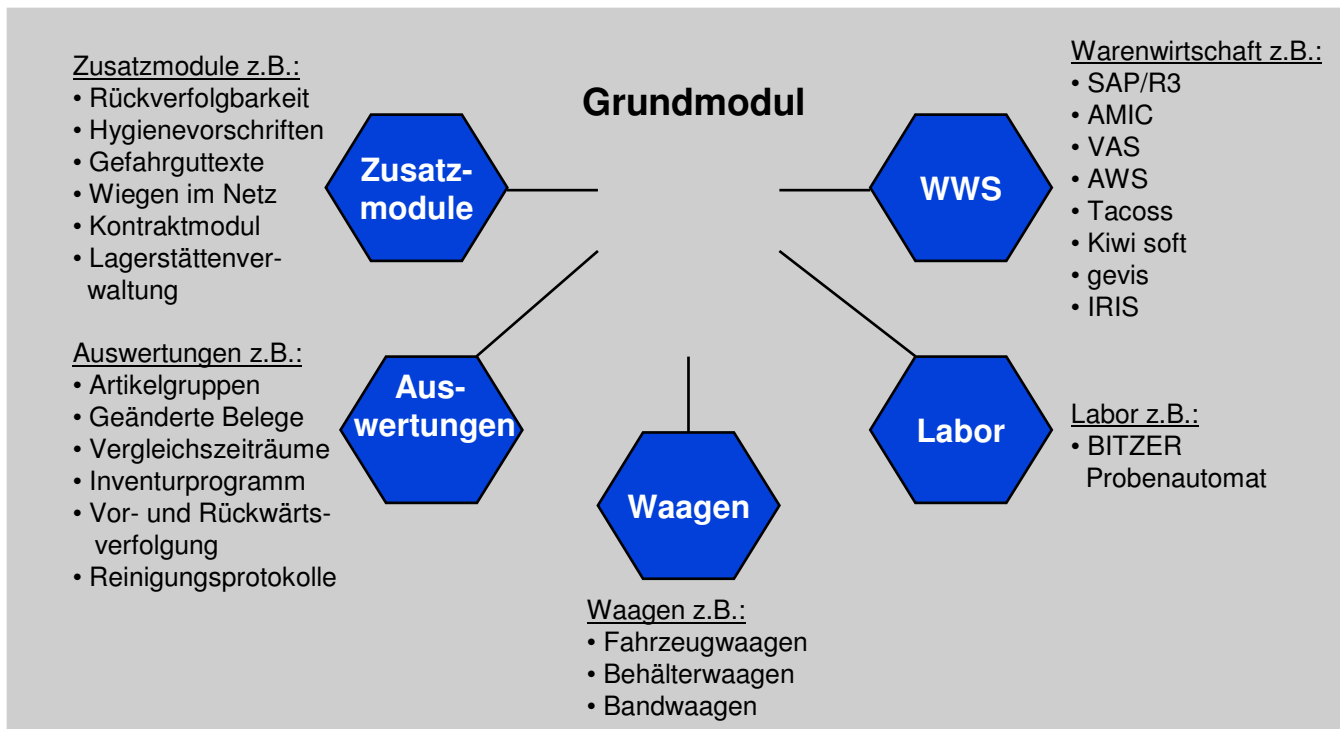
Zusatzmodule z.B.:
• Rückverfolgbarkeit
• Hygienevorschriften
• Gefahrguttexte
• Wiegen im Netz
• Kontraktmodul
• Lagerstättenverwaltung

Grundmodul

Warenwirtschaft z.B.:
• SAP/R3
• AMIC
• VAS
• AWS
• Tacoss
• Kiwi soft
• gevis
• IRIS

Zusatzmodule

WWS

Auswertungen z.B.:
• Artikelgruppen
• Geänderte Belege
• Vergleichszeiträume
• Inventurprogramm
• Vor- und Rückwärtsverfolgung
• Reinigungsprotokolle

Auswertungen

Labor

Labor z.B.:
• BITZER Probenautomat

Waagen

Waagen z.B.:
• Fahrzeugwaagen
• Behälterwaagen
• Bandwaagen